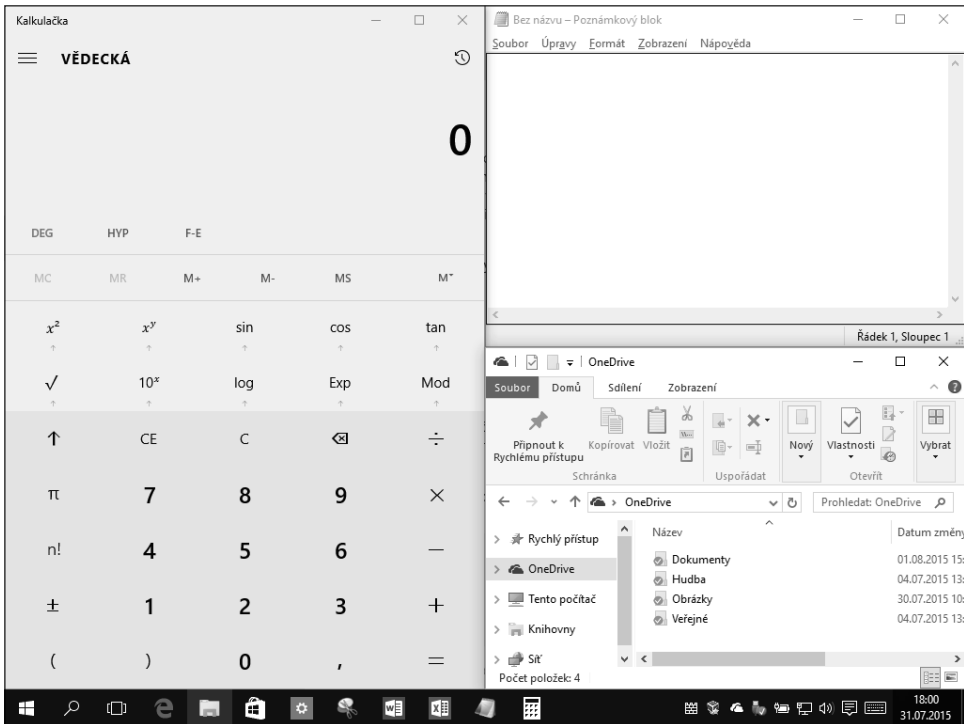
Kalkulačka

VĚDECKÁ

0

DEG HYP F-E

MC MR M+ M- MS M˅

$x^2$ $x^y$ sin cos tan

√ $10^x$ log Exp Mod

↑ CE C ⌫ ÷

π 7 8 9 ×

n! 4 5 6 —

± 1 2 3 +

( ) 0 , =

Bez názvu – Poznámkový blok

Soubor Úpravy Formát Zobrazení Nápověda

Řádek 1, Sloupec 1

OneDrive

Soubor Domů Sdílení Zobrazení

Připnout k Rychlému přístupu Kopírovat Vložit

Schránka

Uspořádat

Nový

Vlastnosti

Otevřít

Vybrat

OneDrive

Prohledat: OneDrive

Rychlý přístup

OneDrive

Tento počítač

Knihovny

Síť

Název

Datum změny

Dokumenty 01.08.2015 15:

Hudba 04.07.2015 13:

Obrázky 30.07.2015 10:

Veřejné 04.07.2015 13:

Počet položek: 4

18:00
31.07.2015